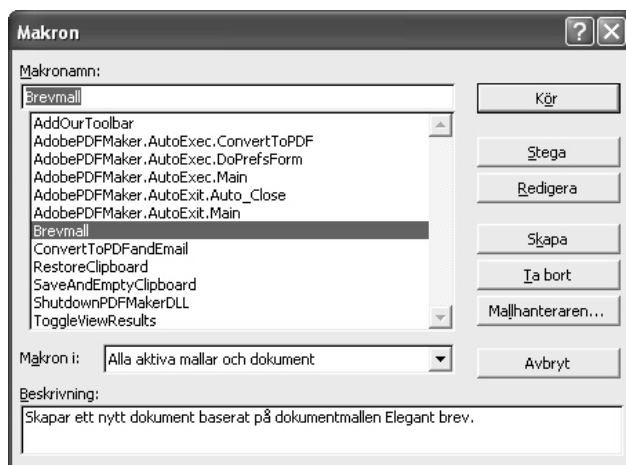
Makron

Makronamn:

Brevmall

AddOurToolbar
AdobePDFMaker.AutoExec.ConvertToPDF
AdobePDFMaker.AutoExec.DoPrefsForm
AdobePDFMaker.AutoExec.Main
AdobePDFMaker.AutoExit.Auto_Close
AdobePDFMaker.AutoExit.Main
Brevmall
ConvertToPDFandEmail
RestoreClipboard
SaveAndEmptyClipboard
ShutdownPDFMakerDLL
ToggleViewResults

Kör
Stega
Redigera
Skapa
Ta bort
Mallhanteraren...

Makron i: Alla aktiva mallar och dokument

Avbryt

Beskrivning:

Skapar ett nytt dokument baserat på dokumentmallen Elegant brev.